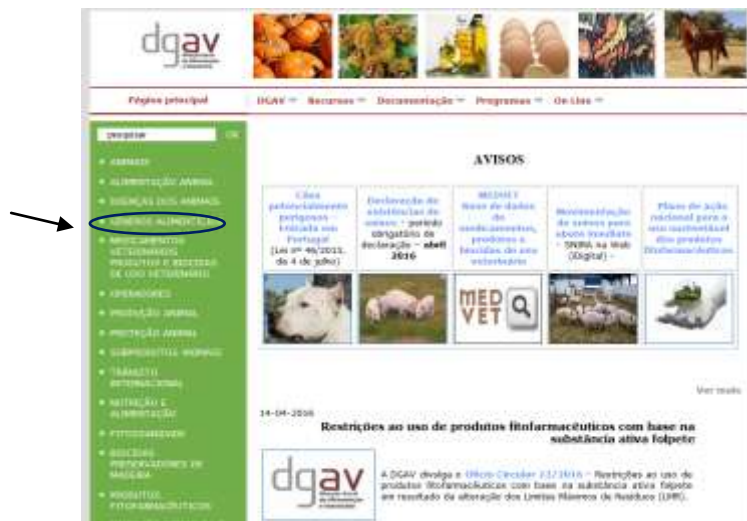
dgav

Página principal | DGAV | Recursos | Documentação | Programas | On-Line

pesquisar OK

ANIMAIS
ALIMENTAÇÃO ANIMAL
DOENÇAS DOS ANIMAIS
GÉNEROS ALIMENTÍCIOS
MEDICAMENTOS VETERINÁRIOS PRODUTOS E BIOCIDAS DE USO VETERINÁRIO
OPERADORES
PRODUÇÃO ANIMAL
PROTEÇÃO ANIMAL
SUBPRODUTOS ANIMAIS
TRÂNSITO INTERNACIONAL
NUTRIÇÃO E ALIMENTAÇÃO
FITOSSANIDADE
EDIÇÕES PREPARADORES DE MADEIRA
PRODUTOS FITOFARMACÊUTICOS

AVISOS

Cães potencialmente perigosos - Entrada em Portugal (Lei nº 46/2013, de 4 de julho)

Declaração de existências de suínos - período obrigatório de declaração - abril 2016

MEDVET base de dados de medicamentos, produtos e biocidas de uso veterinário

Movimentação de suínos para abate imediato - SNIRA na Web (Digital) -

Plano de ação nacional para o uso sustentável dos produtos fitofarmacêuticos

MED VET

Ver todos

14-04-2016

Restrições ao uso de produtos fitofarmacêuticos com base na substância ativa folpete

dgav

A DGAV divulga o Ofício Circular 12/2016 - Restrições ao uso de produtos fitofarmacêuticos com base na substância ativa folpete em resultado da alteração dos Limites Máximos de Resíduos (LMR).